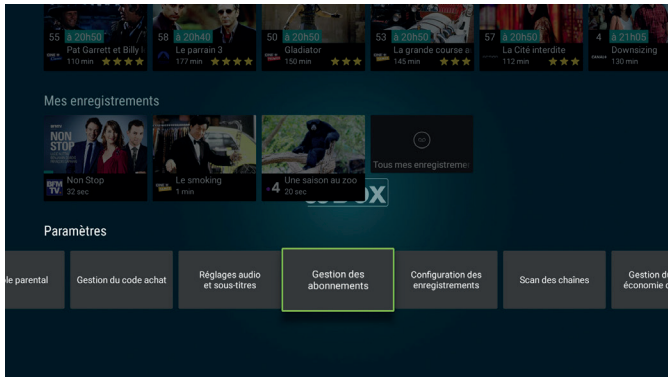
55 à 20h50 Pat Garrett et Billy l 110 min ★★★★

58 à 20h40 Le parrain 3 177 min ★★★★

50 à 20h50 Gladiator 150 min ★★★

53 à 20h50 La grande course a 145 min ★★★

57 à 20h50 La Cité interdite 112 min ★★★

4 à 21h05 Downsizing 130 min

Mes enregistrements

NON STOP

BFM TV Non Stop 32 sec

Le smoking 1 min

4 Une saison au zoo 20 sec

Tous mes enregistreme

Paramètres

le parental

Gestion du code achat

Réglages audio et sous-titres

Gestion des abonnements

Configuration des enregistrements

Scan des chaînes

Gestion d économie d